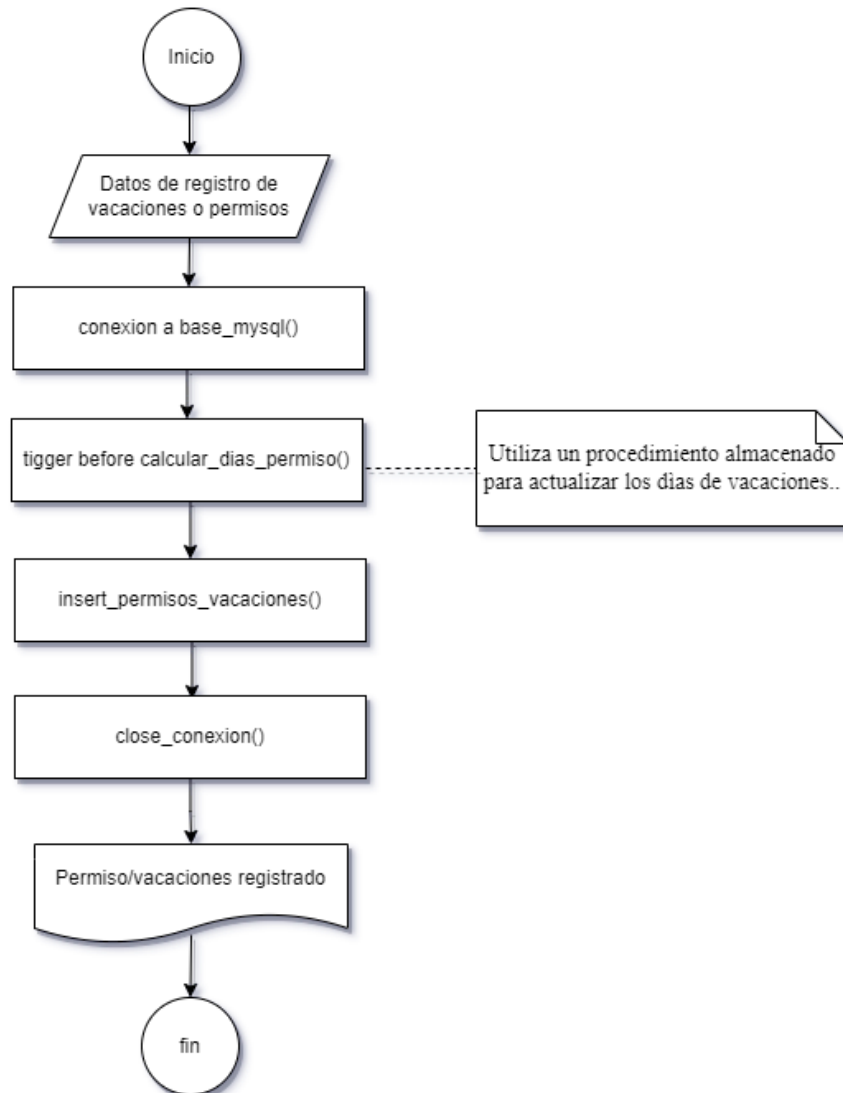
Inicio

Datos de registro de vacaciones o permisos

conexion a base_mysql()

tigger before calcular_dias_permiso()

Utiliza un procedimiento almacenado para actualizar los dias de vacaciones..

insert_permisos_vacaciones()

close_conexion()

Permiso/vacaciones registrado

fin